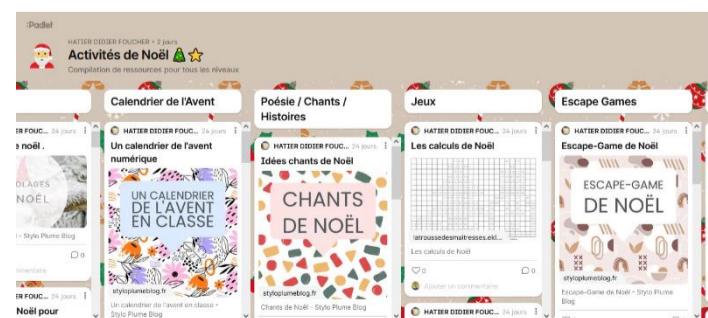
:Padlet

HATIER DIDIER FOUCHER • 2 jours

Activités de Noël 🎄⭐

Compilation de ressources pour tous les niveaux

HATIER DIDIER FOUCH... 24 jours

e noël .

OLAGES
NOËL

stylo plume blog

0

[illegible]

HATIER DIDIER FOUCH... 24 jours

Noël pour

Calendrier de l'Avent

HATIER DIDIER FOUCH... 24 jours

Un calendrier de l'avent numérique

UN CALENDRIER DE L'AVENT EN CLASSE

stylo plume blog

Un calendrier de l'avent en classe • Stylo Plume Blog

Poésie / Chants / Histoires

HATIER DIDIER FOUCH... 24 jours

Idées chants de Noël

CHANTS DE NOËL

styloplumeblog.fr

Chants de Noël - Stylo Plume Blog

Jeux

HATIER DIDIER FOUCH... 24 jours

Les calculs de Noël

latroussedesmaitresses.ek...

Les calculs de Noël

0

0

Ajouter un commentaire

HATIER DIDIER FOUCH... 24 jours

Escape Games

HATIER DIDIER FOUCH... 24 jours

Escape-Game de Noël

ESCAPE-GAME DE NOËL

styloplume.fr

Escape-Game de Noël - Stylo Plume Blog

HATIER DIDIER FOUCH... 24 jours